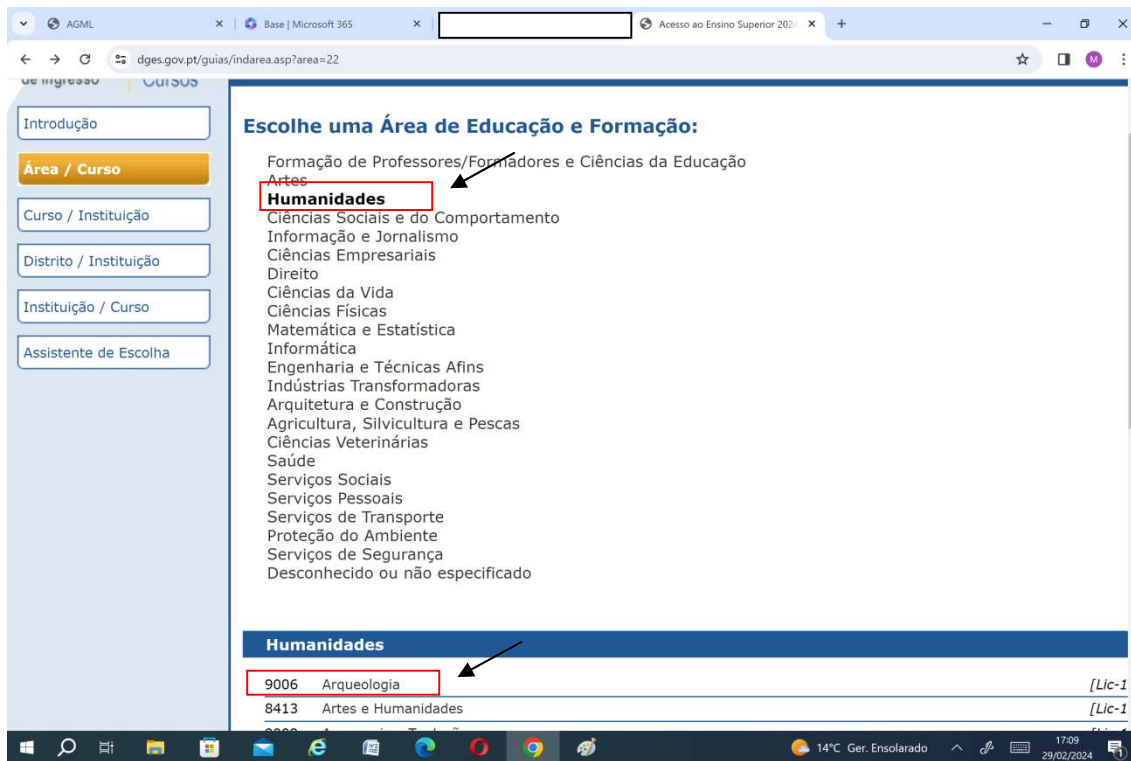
AGML
Base | Microsoft 365
Acesso ao Ensino Superior 2024
dges.gov.pt/guias/indarea.asp?area=22

de Ingresso | Cursos

Introdução
Área / Curso
Curso / Instituição
Distrito / Instituição
Instituição / Curso
Assistente de Escolha

Escolhe uma Área de Educação e Formação:

Formação de Professores/Formadores e Ciências da Educação
Artes
Humanidades
Ciências Sociais e do Comportamento
Informação e Jornalismo
Ciências Empresariais
Direito
Ciências da Vida
Ciências Físicas
Matemática e Estatística
Informática
Engenharia e Técnicas Afins
Indústrias Transformadoras
Arquitetura e Construção
Agricultura, Silvicultura e Pescas
Ciências Veterinárias
Saúde
Serviços Sociais
Serviços Pessoais
Serviços de Transporte
Proteção do Ambiente
Serviços de Segurança
Desconhecido ou não especificado

Humanidades

| | | |
|---|---|---|
| 9006 | Arqueologia | [Lic-1 |
| 8413 | Artes e Humanidades | [Lic-1 |
| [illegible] | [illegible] | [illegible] |

14°C Ger. Ensolarado
17:09
29/02/2024